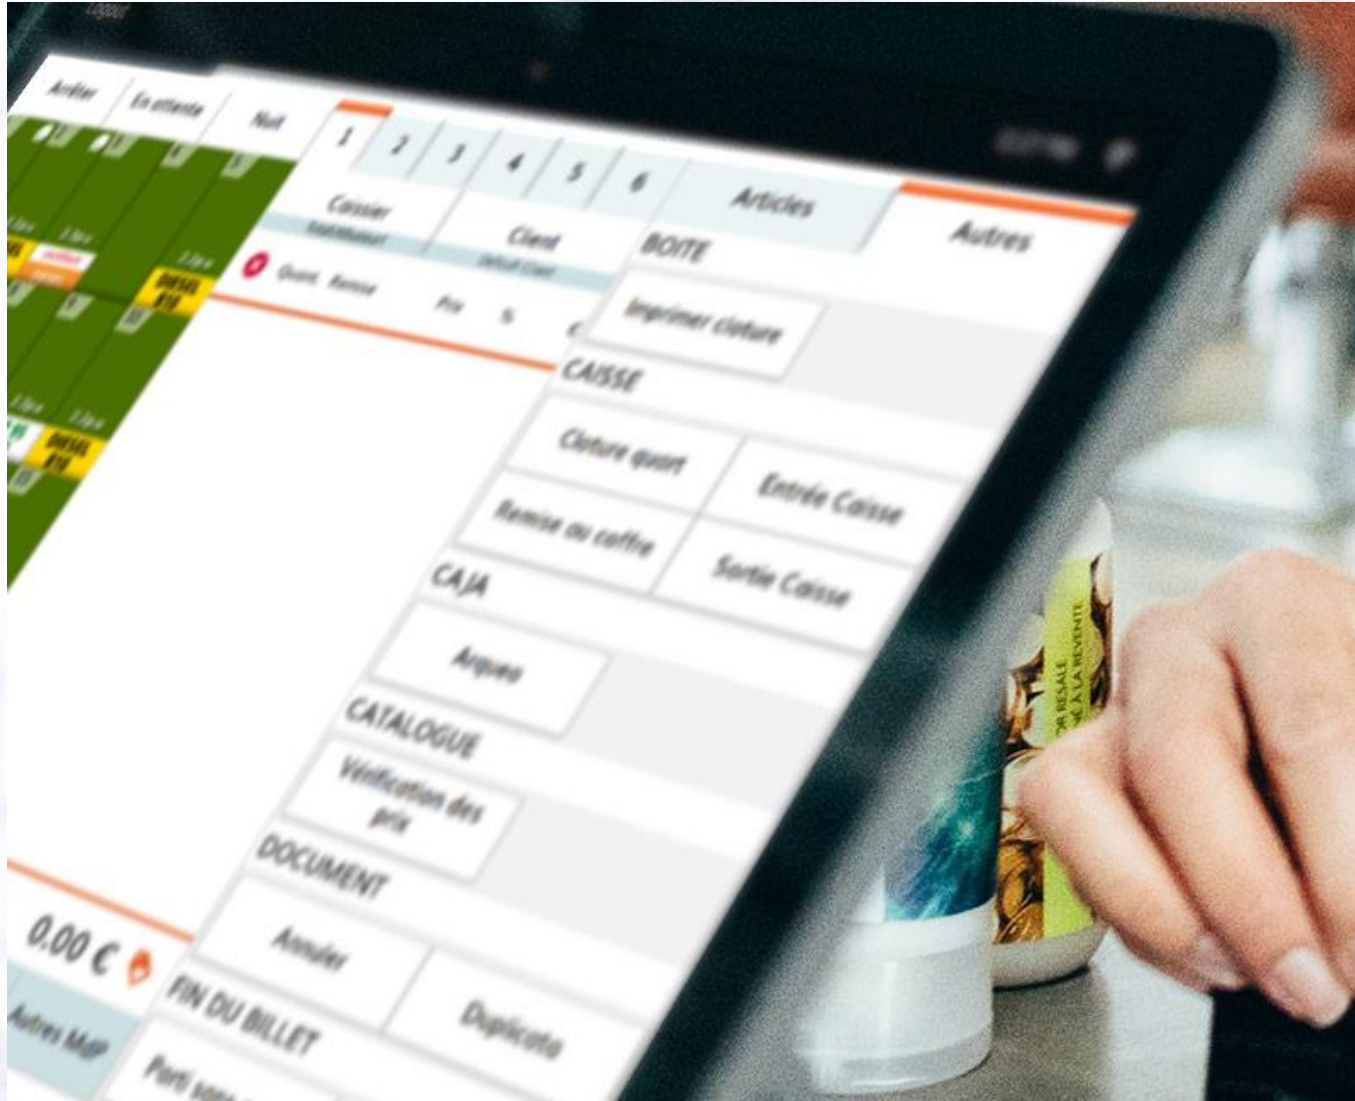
Arrêter
En attente
Nuit
1
2
3
4
5
6
Articles
Autres
Caissier
Client
Quant. Remise
Prix
%
€
BOITE
Imprimer cloture
CAISSE
Cloture quart
Entrée Caisse
Remise au coffre
Sortie Caisse
CAJA
Arqueo
CATALOGUE
Vérification des prix
DOCUMENT
Annuler
Duplicata
FIN DU BILLET
0,00 €
Autres MdP
DIESEL
DIESEL